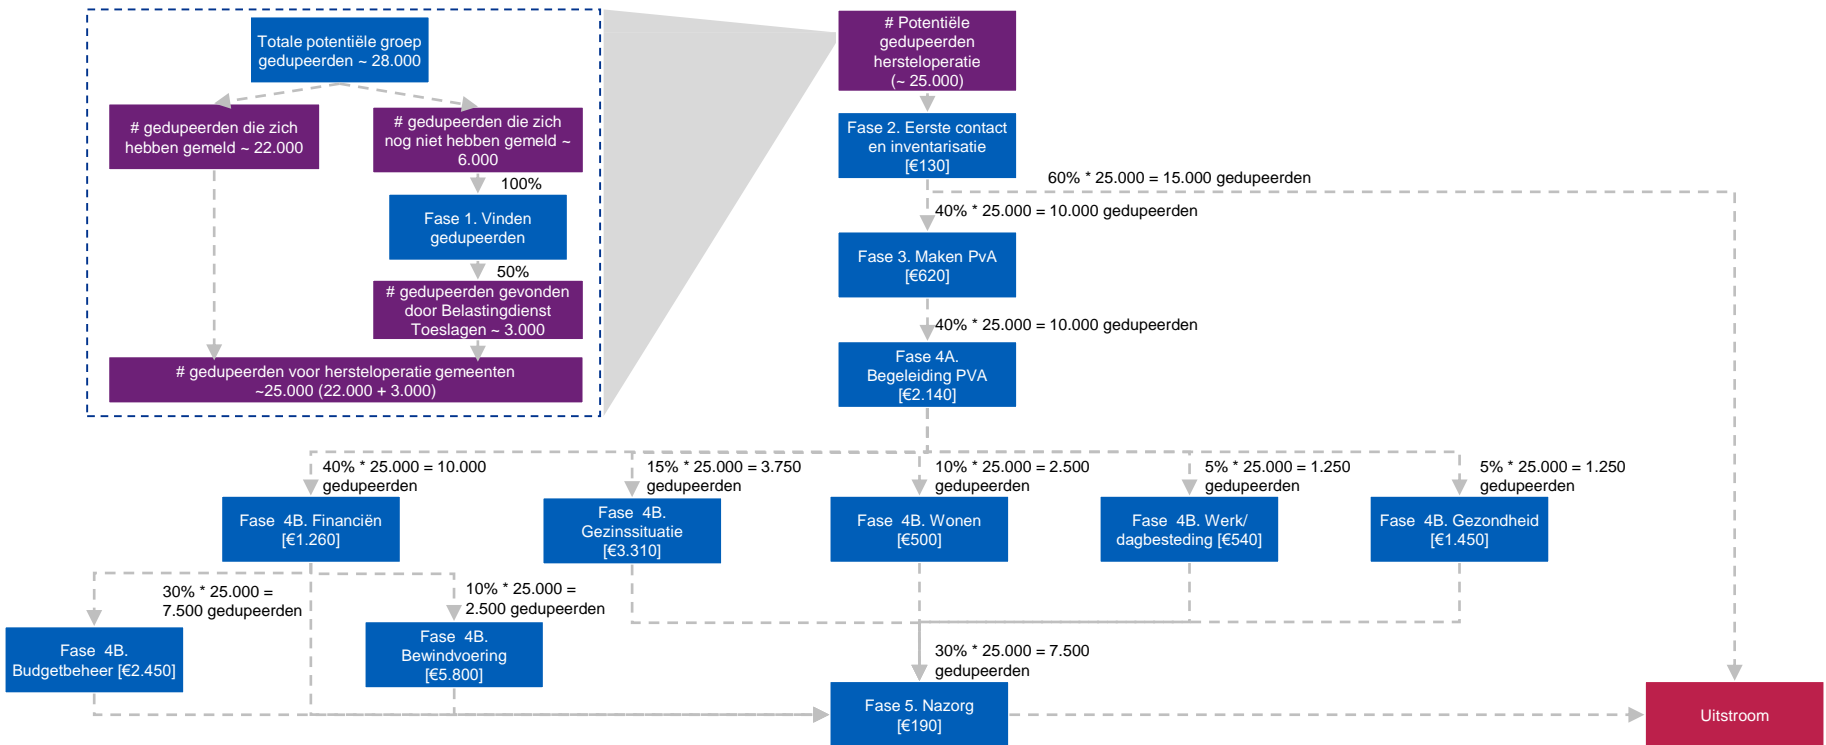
Totale potentiële groep gedupeerden ~ 28.000

# gedupeerden die zich hebben gemeld ~ 22.000

# gedupeerden die zich nog niet hebben gemeld ~ 6.000

100%

Fase 1. Vinden gedupeerden

50%

# gedupeerden gevonden door Belastingdienst Toeslagen ~ 3.000

# gedupeerden voor hersteloperatie gemeenten ~25.000 (22.000 + 3.000)

# Potentiële gedupeerden hersteloperatie (~ 25.000)

Fase 2. Eerste contact en inventarisatie [€130]

60% * 25.000 = 15.000 gedupeerden

40% * 25.000 = 10.000 gedupeerden

Fase 3. Maken PvA [€620]

40% * 25.000 = 10.000 gedupeerden

Fase 4A. Begeleiding PVA [€2.140]

40% * 25.000 = 10.000 gedupeerden

15% * 25.000 = 3.750 gedupeerden

10% * 25.000 = 2.500 gedupeerden

5% * 25.000 = 1.250 gedupeerden

5% * 25.000 = 1.250 gedupeerden

Fase 4B. Financiën [€1.260]

Fase 4B. Gezinssituatie [€3.310]

Fase 4B. Wonen [€500]

Fase 4B. Werk/ dagbesteding [€540]

Fase 4B. Gezondheid [€1.450]

30% * 25.000 = 7.500 gedupeerden

10% * 25.000 = 2.500 gedupeerden

Fase 4B. Budgetbeheer [€2.450]

Fase 4B. Bewindvoering [€5.800]

30% * 25.000 = 7.500 gedupeerden

Fase 5. Nazorg [€190]

Uitstroom